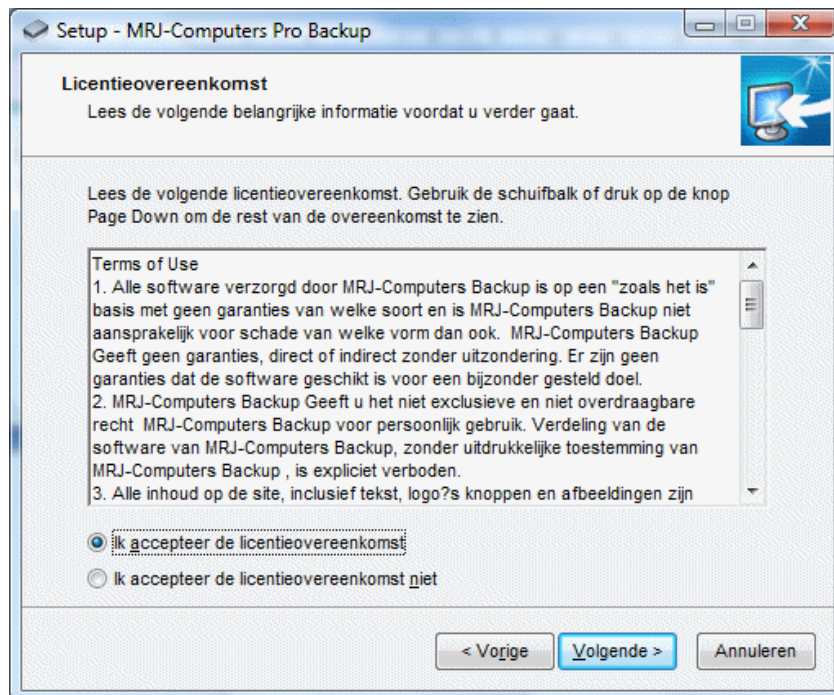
Setup - MRJ-Computers Pro Backup

Licentieovereenkomst

Lees de volgende belangrijke informatie voordat u verder gaat.

Lees de volgende licentieovereenkomst. Gebruik de schuifbalk of druk op de knop Page Down om de rest van de overeenkomst te zien.

Terms of Use
1. Alle software verzorgd door MRJ-Computers Backup is op een "zoals het is" basis met geen garanties van welke soort en is MRJ-Computers Backup niet aansprakelijk voor schade van welke vorm dan ook. MRJ-Computers Backup Geeft geen garanties, direct of indirect zonder uitzondering. Er zijn geen garanties dat de software geschikt is voor een bijzonder gesteld doel.
2. MRJ-Computers Backup Geeft u het niet exclusieve en niet overdraagbare recht MRJ-Computers Backup voor persoonlijk gebruik. Verdeling van de software van MRJ-Computers Backup, zonder uitdrukkelijke toestemming van MRJ-Computers Backup , is expliciet verboden.
3. Alle inhoud op de site, inclusief tekst, logo?s knoppen en afbeeldingen zijn

Ik accepteer de licentieovereenkomst

Ik accepteer de licentieovereenkomst niet

< Vorige

Volgende >

Annuleren